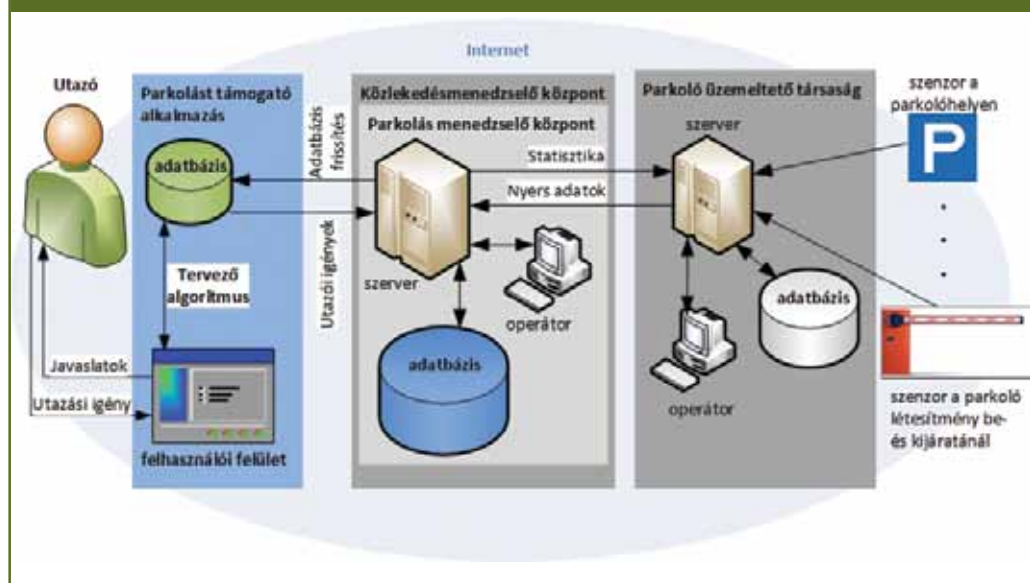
Internet

Utazó

Parkolást támogató alkalmazás

adatbázis

Tervező algoritmus

Javaslatok

Utazási igény

felhasználói felület

Adatbázis frissítés

Utazói igények

Közlekedésmenedzselő központ

Parkolás menedzselő központ

szerver

operátor

adatbázis

Statisztika

Nyers adatok

Parkoló üzemeltető társaság

szerver

adatbázis

operátor

szenzor a parkolóhelyen

P

szenzor a parkoló létesítmény be- és kijáratánál